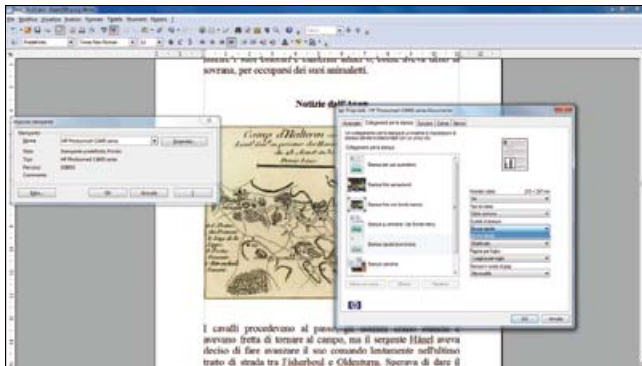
sovrana, per occuparsi dei suoi animaletti.

Notizie dall'Assia

Campo d'Holdorn

I cavalli procedevano al passo, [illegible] avevano fretta di tornare al campo, ma il sergente Hänel aveva deciso di fare avanzare il suo comando lentamente nell'ultimo tratto di strada tra l'Iderbosl e Oldentrup. Sperava di dare il

Stampante
Nome HP Photosmart C4480 series
Stato
Tipo HP Photosmart C4480 series
Percorso
Commento
OK
Annulla

Collegamenti per la stampa
Stampa per uso quotidiano
Stampa foto senza bordi
Stampa fronte/retro
OK
Annulla